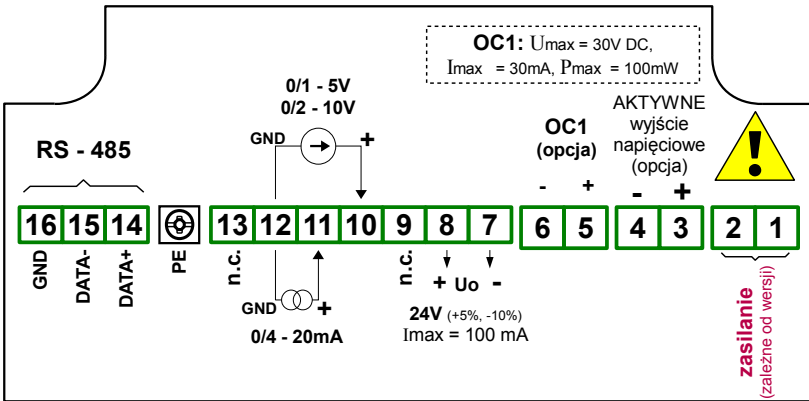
OC1: Umax = 30V DC,
Imax = 30mA, Pmax = 100mW

0/1 - 5V
0/2 - 10V

GND +

RS - 485

OC1
(opcja)

AKTYWNE
wyjście
napięciowe
(opcja)

- +

- +

16 15 14

PE

13 12 11 10 9 8 7

6 5

4 3

2 1

GND DATA- DATA+

n.c.

n.c.

+ Uo -

GND +

0/4 - 20mA

24V (+5%, -10%)
Imax = 100 mA

zasilanie
(zależne od wersji)